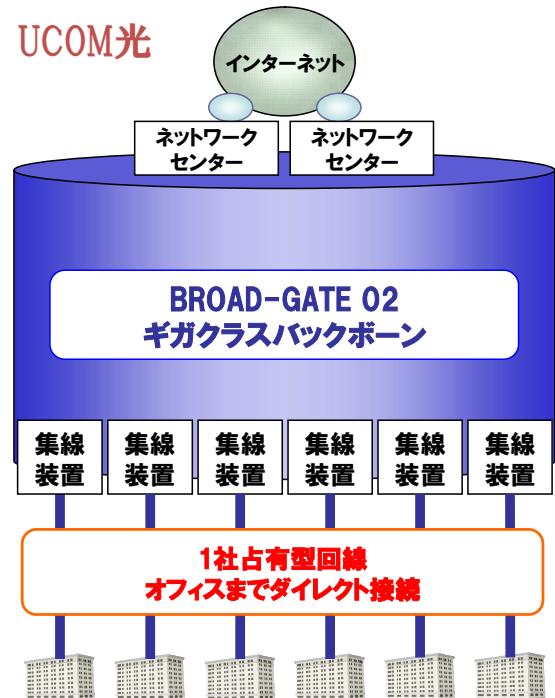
UCOM光

インターネット

ネットワーク センター

ネットワーク センター

BROAD-GATE 02
ギガクラスバックボーン

集線装置

集線装置

集線装置

集線装置

集線装置

集線装置

1社占有型回線
オフィスまでダイレクト接続